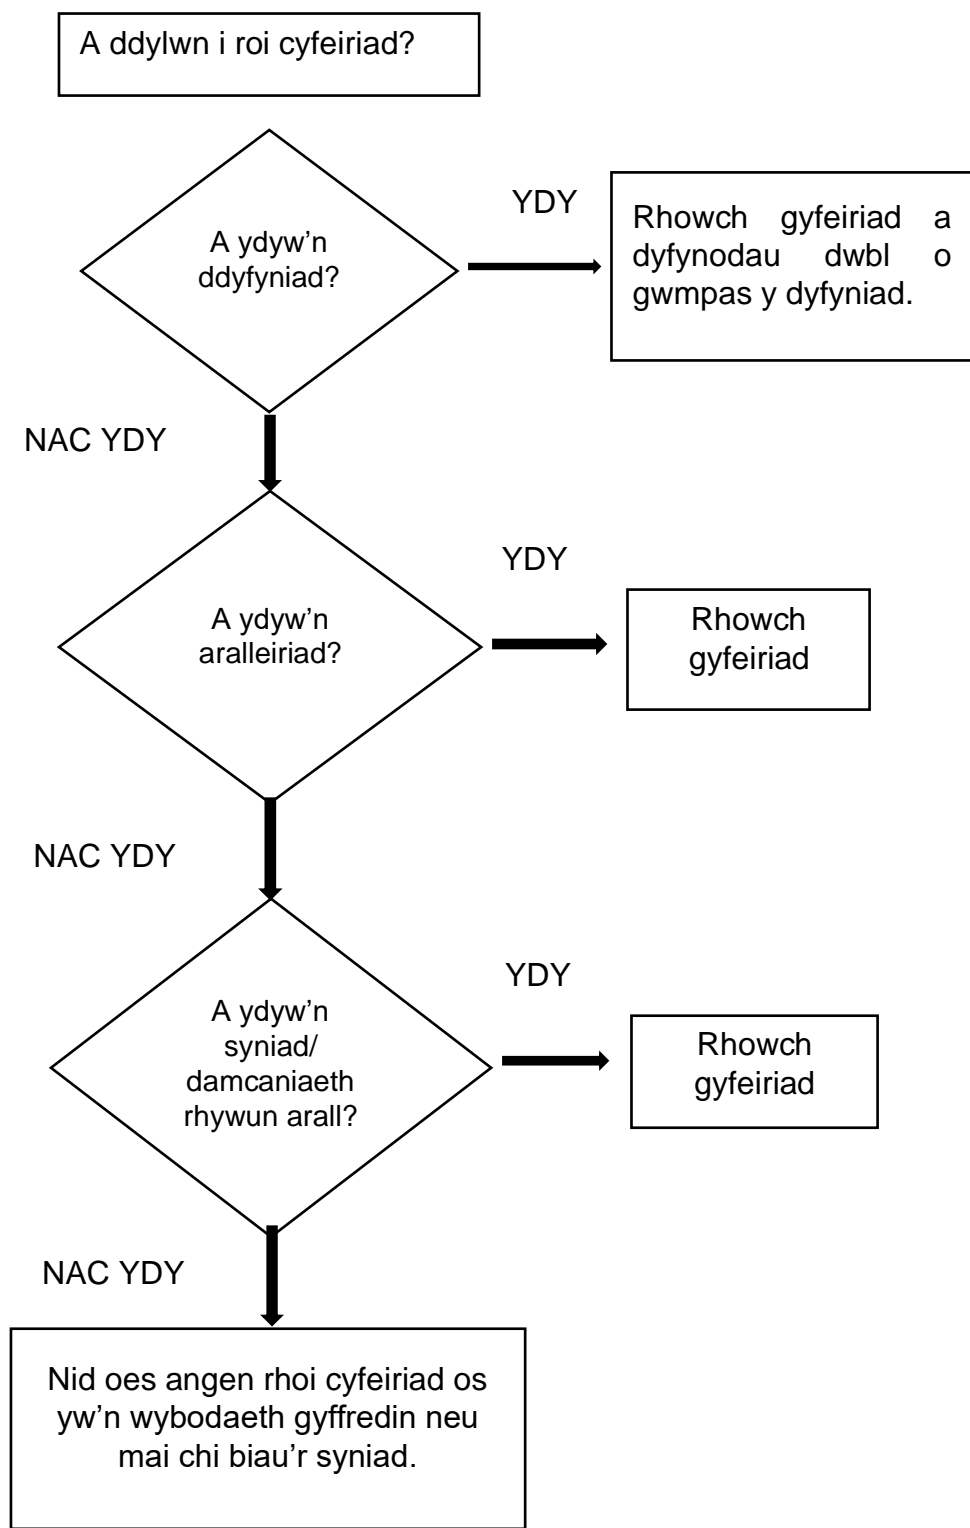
A ddylwn i roi cyfeiriad?

A ydyw'n ddyfyniad?

YDY

Rhowch gyfeiriad a dyfynodau dwbl o gwmpas y dyfyniad.

NAC YDY

A ydyw'n aralleiriad?

YDY

Rhowch gyfeiriad

NAC YDY

A ydyw'n syniad/ damcaniaeth rhywun arall?

YDY

Rhowch gyfeiriad

NAC YDY

Nid oes angen rhoi cyfeiriad os yw'n wybodaeth gyffredin neu mai chi biau'r syniad.